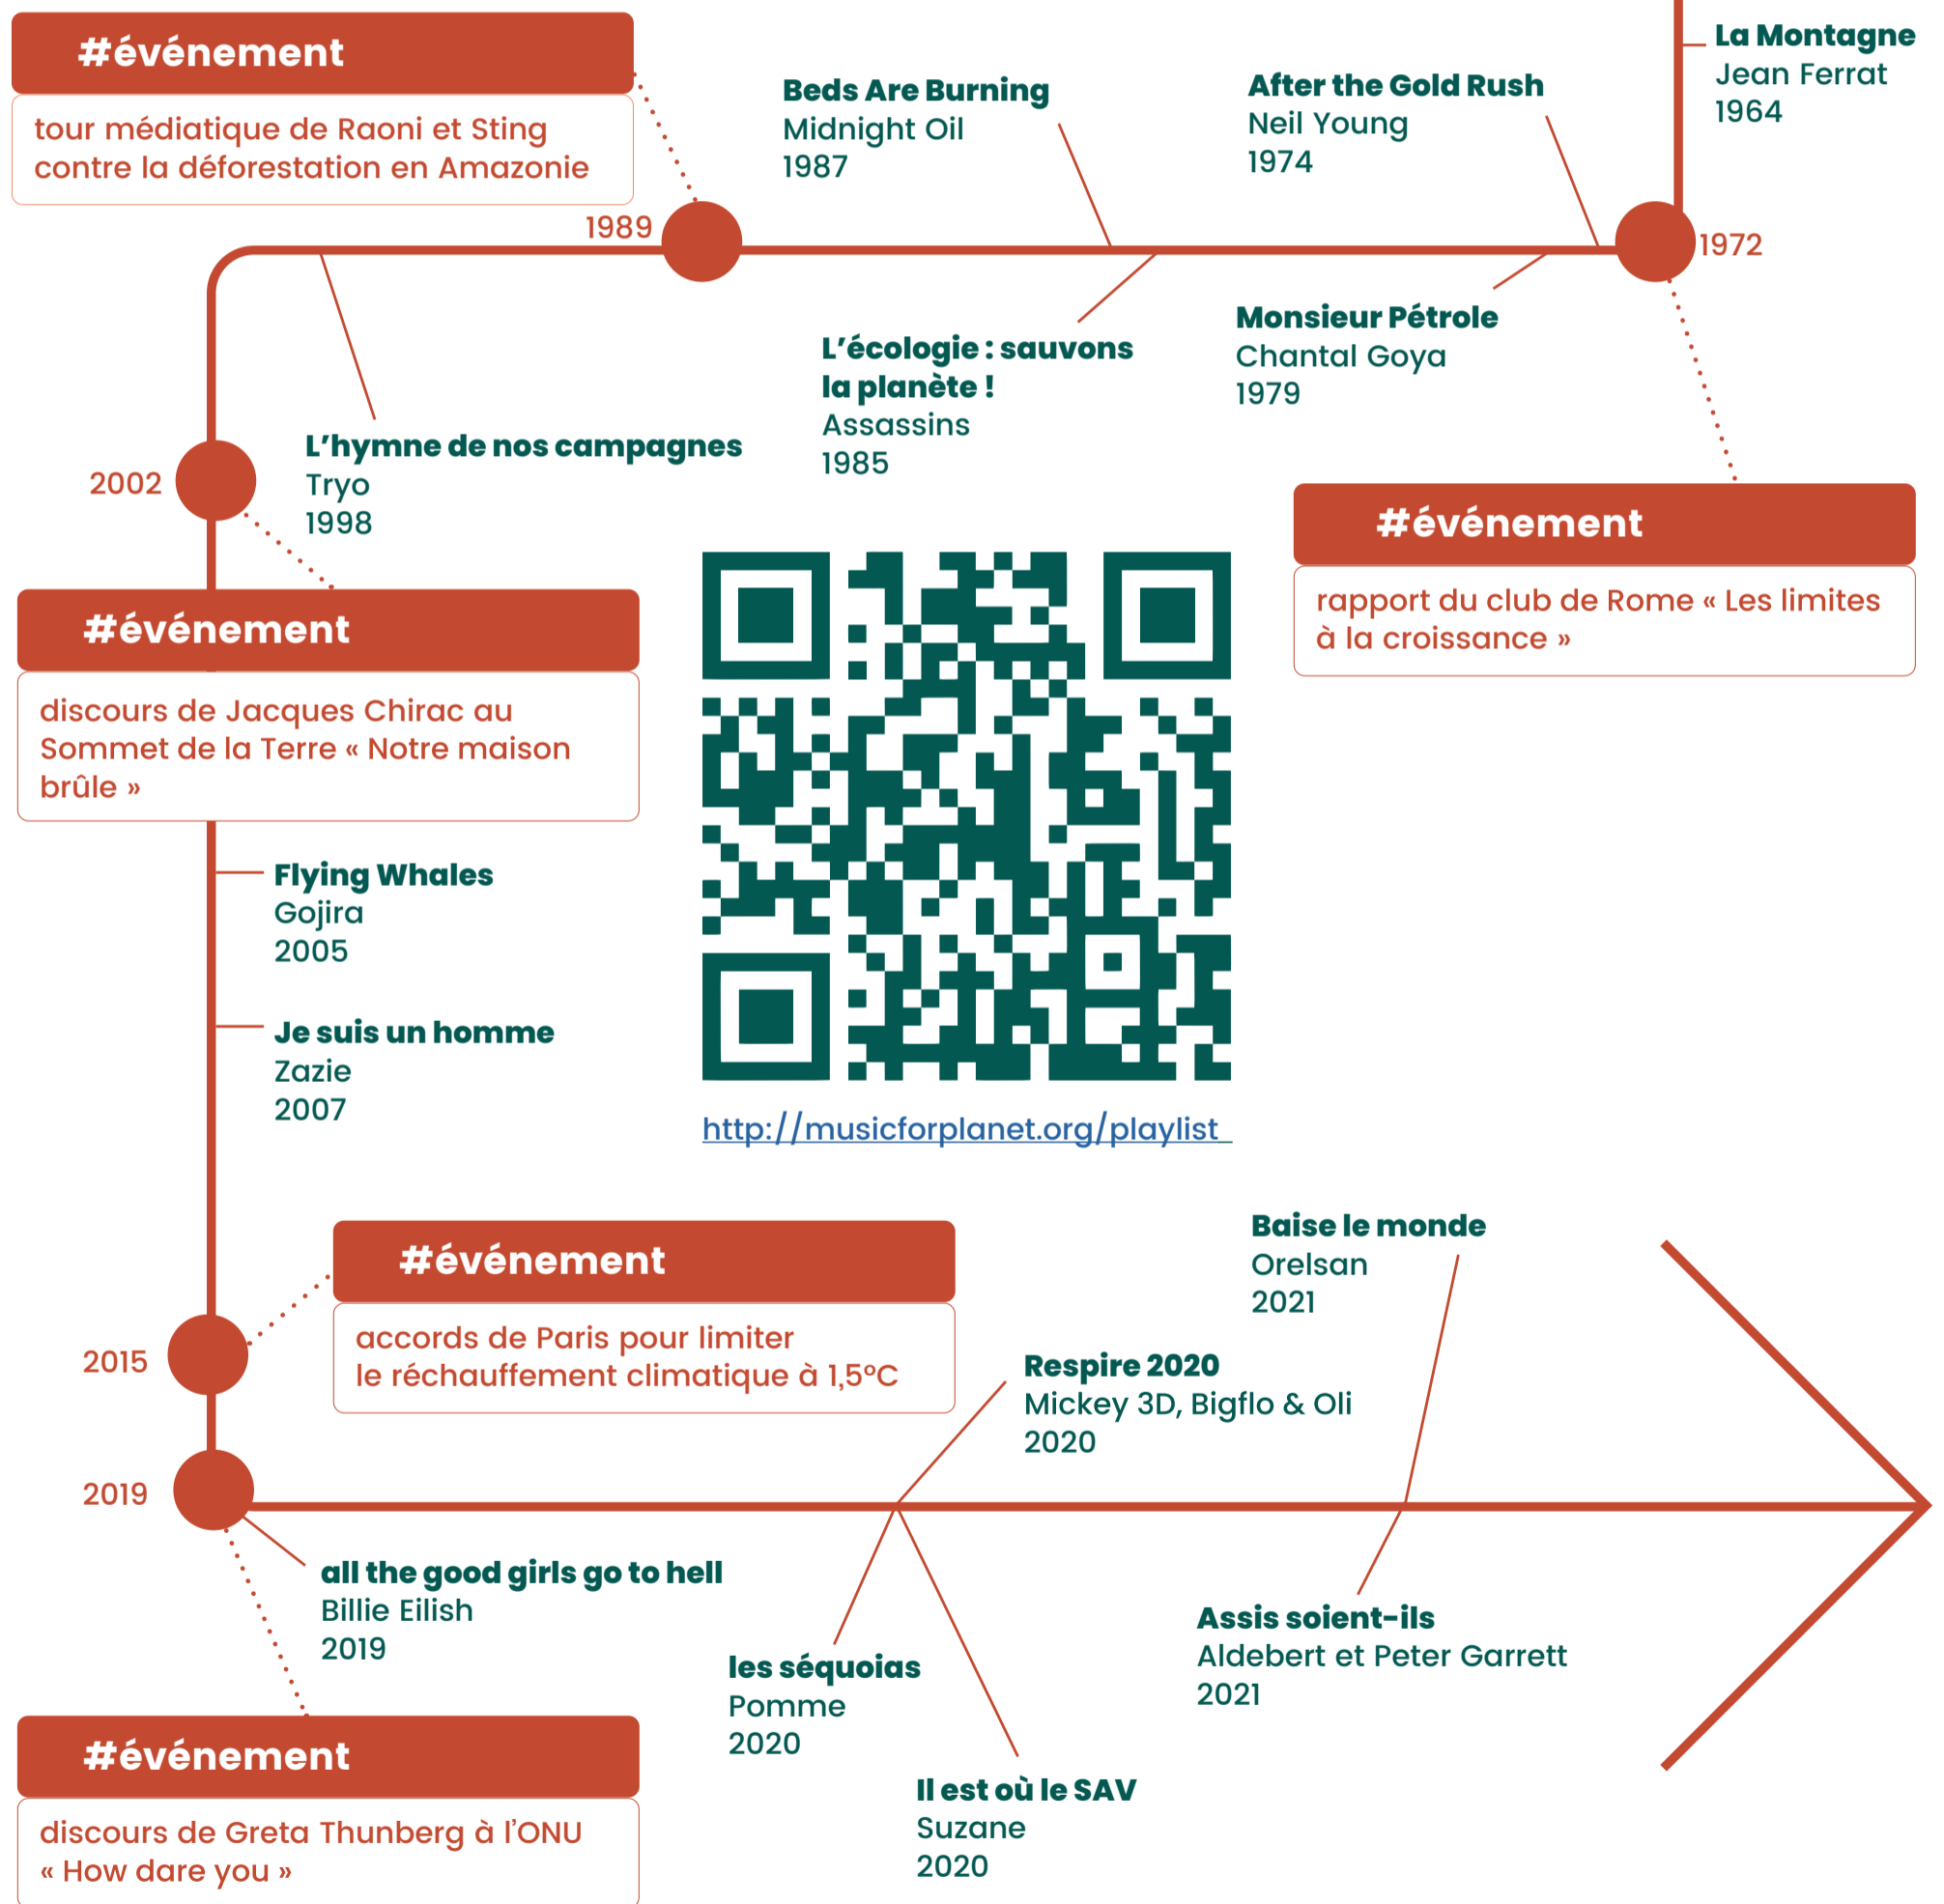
La Montagne
Jean Ferrat
1964

After the Gold Rush
Neil Young
1974

Beds Are Burning
Midnight Oil
1987

#événement

tour médiatique de Raoni et Sting contre la déforestation en Amazonie

1989

1972

L'écologie : sauvons la planète !
Assassins
1985

Monsieur Pétrole
Chantal Goya
1979

#événement

rapport du club de Rome « Les limites à la croissance »

L'hymne de nos campagnes
Tryo
1998

2002

#événement

discours de Jacques Chirac au Sommet de la Terre « Notre maison brûle »

Flying Whales
Gojira
2005

Je suis un homme
Zazie
2007

http://musicforplanet.org/playlist

#événement

accords de Paris pour limiter le réchauffement climatique à 1,5°C

2015

Baise le monde
Orelsan
2021

Respire 2020
Mickey 3D, Bigflo & Oli
2020

2019

all the good girls go to hell
Billie Eilish
2019

les séquoias
Pomme
2020

Il est où le SAV
Suzane
2020

Assis soient-ils
Aldebert et Peter Garrett
2021

#événement

discours de Greta Thunberg à l'ONU « How dare you »